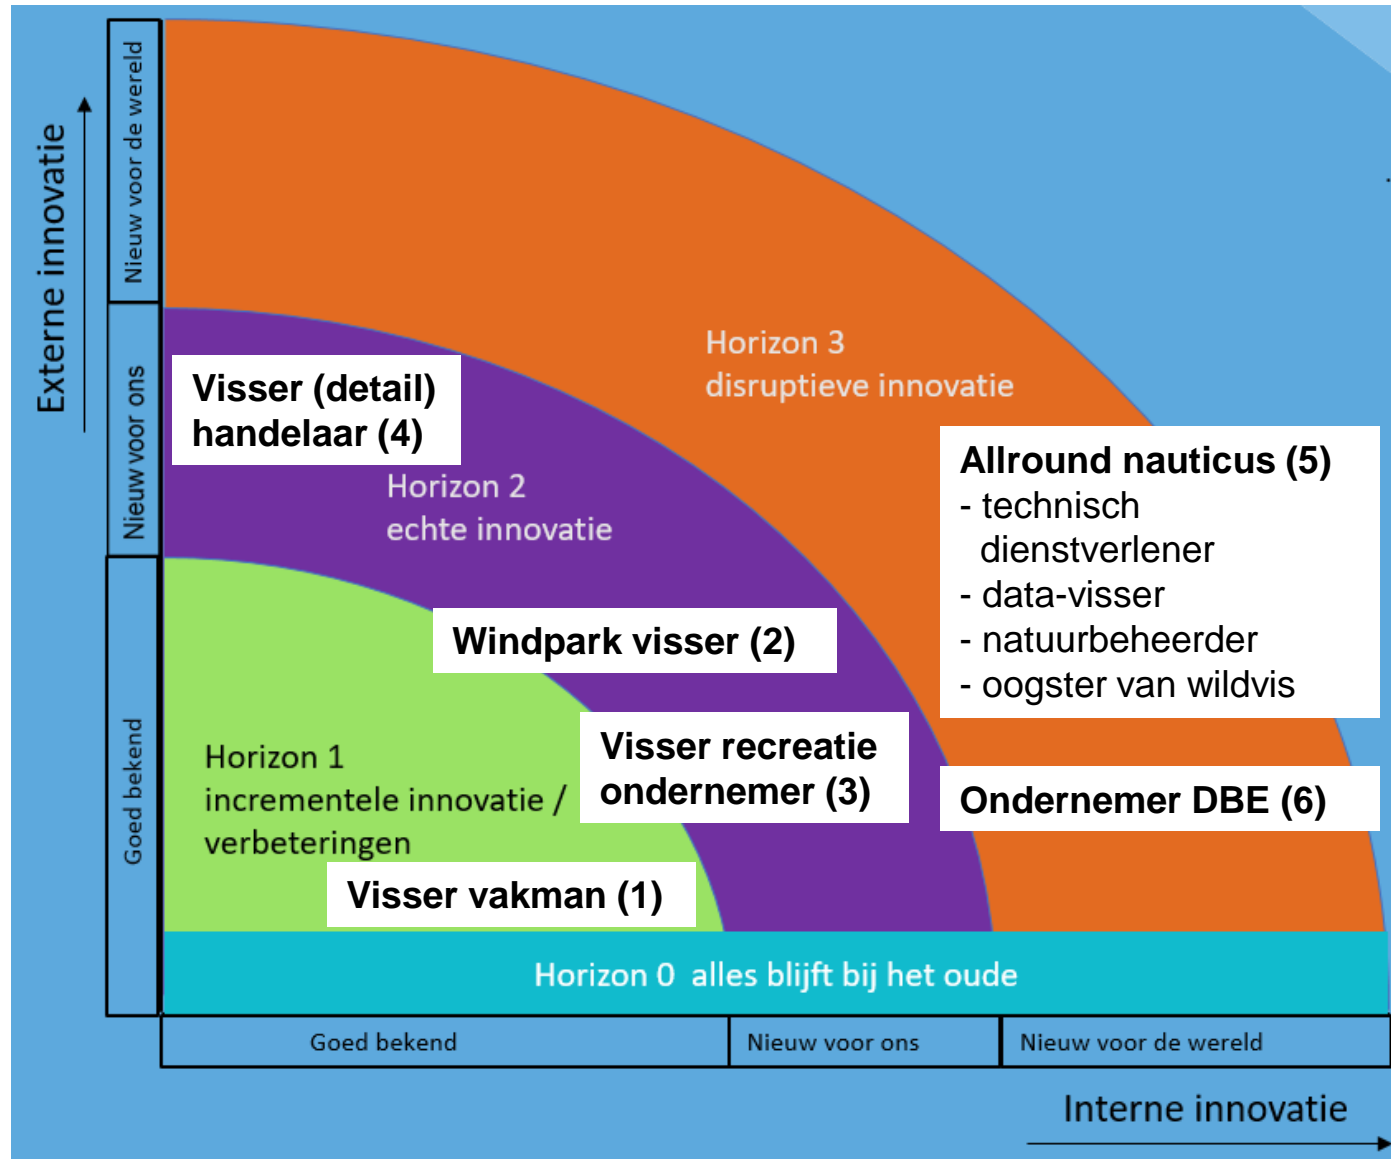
Externe innovatie

Nieuw voor de wereld

Nieuw voor ons

Goed bekend

Horizon 3
disruptieve innovatie

Visser (detail) handelaar (4)

Horizon 2
echte innovatie

Allround nauticus (5)
- technisch dienstverlener
- data-visser
- natuurbeheerder
- oogster van wildvis

Windpark visser (2)

Visser recreatie ondernemer (3)

Horizon 1
incrementele innovatie / verbeteringen

Ondernemer DBE (6)

Visser vakman (1)

Horizon 0 alles blijft bij het oude

| Goed bekend | Nieuw voor ons | Nieuw voor de wereld |
|---|---|---|

Interne innovatie